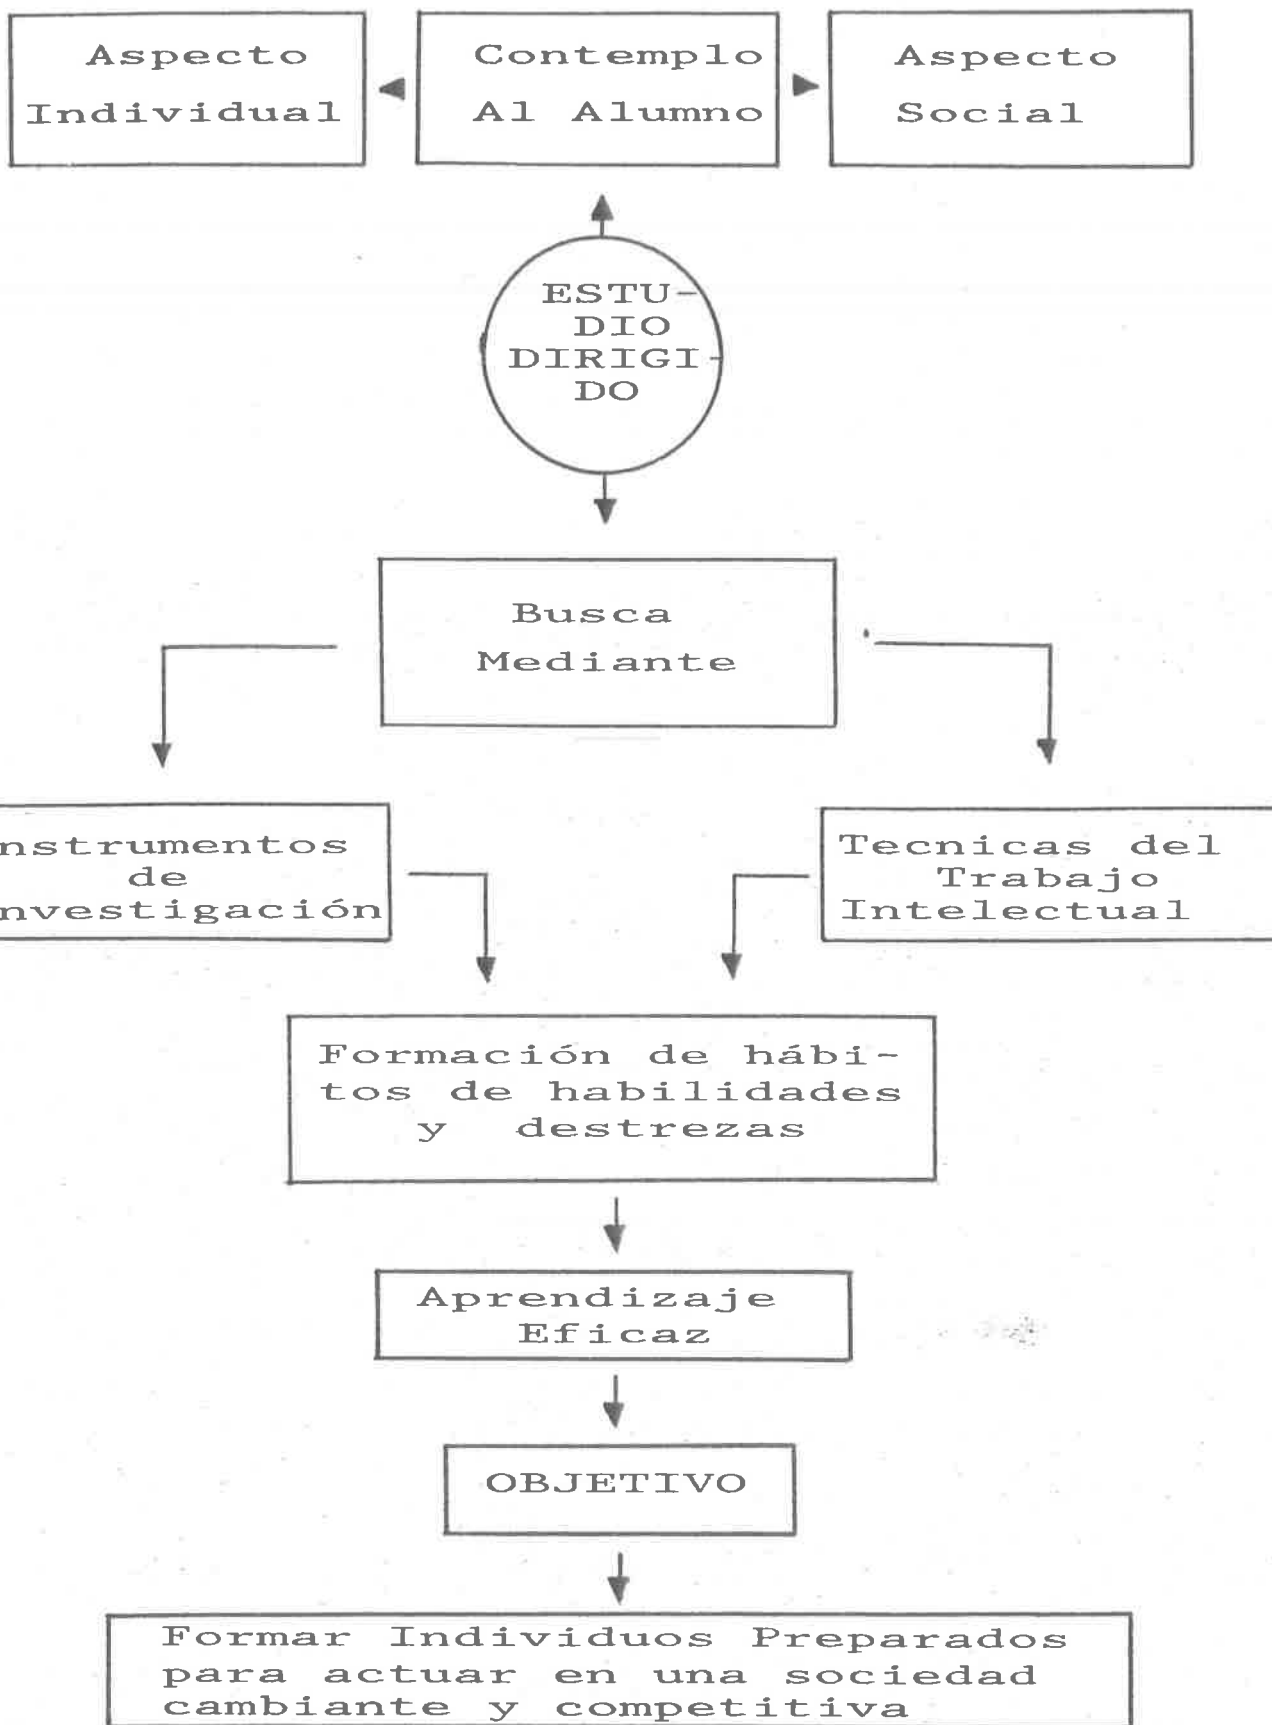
Aspecto Individual

Contemplo Al Alumno

Aspecto Social

ESTUDIO DIRIGIDO

Busca Mediante

nstrumentos de nvestigación

Tecnicas del Trabajo Intelectual

Formación de hábitos de habilidades y destrezas

Aprendizaje Eficaz

OBJETIVO

Formar Individuos Preparados para actuar en una sociedad cambiante y competitiva